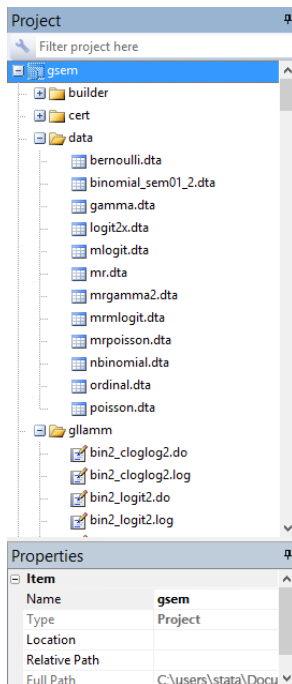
Project

Filter project here

gsem
builder
cert
data
bernoulli.dta
binomial_sem01_2.dta
gamma.dta
logit2x.dta
mlogit.dta
mr.dta
mrgamma2.dta
mrmlogit.dta
mrpoisson.dta
nbinomial.dta
ordinal.dta
poisson.dta
gllamm
bin2_cloglog2.do
bin2_cloglog2.log
bin2_logit2.do
bin2_logit2.log

Properties

Item

| Name | gsem |
|---|---|
| Type | Project |
| Location | |
| Relative Path | |
| Full Path | C:\users\stata\Docu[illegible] |